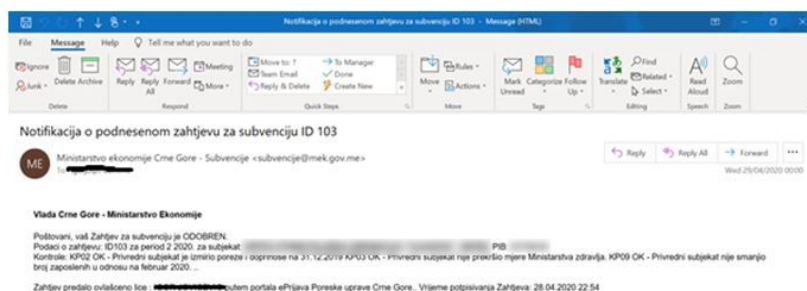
Notifikacija o podnesenom zahtjevu za subvenciju ID 103 - Message (HTML)

File Message Help Tell me what you want to do

Ignore Delete Archive Junk Delete

Reply Reply All Forward More Meeting Respond

Move to: ? Team Email Reply & Delete To Manager Done Create New Quick Steps

Move Rules Actions Move

Mark Unread Categorize Follow Up Tags

Translate Find Related Select Editing

Read Aloud Speech

Zoom Zoom

Notifikacija o podnesenom zahtjevu za subvenciju ID 103

ME Ministarstvo ekonomije Crne Gore - Subvencije <subvencije@mek.gov.me>
To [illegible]

Reply Reply All Forward ...
Wed 29/04/2020 00:00

Vlada Crne Gore - Ministarstvo Ekonomije

Poštovani, vaš Zahtjev za subvenciju je ODOBREN.
Podaci o zahtjevu: ID103 za period 2 2020. za subjekat: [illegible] PIB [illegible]
Kontrole: KP02 OK - Privredni subjekat je izmirio poreze i doprinose na 31.12.2019 KP03 OK - Privredni subjekat nije prekršio mjere Ministarstva zdravlja. KP09 OK - Privredni subjekat nije smanjio broj zaposlenih u odnosu na februar 2020. ...

Zahtjev predalo ovlašćeno lice : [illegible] putem portala ePrijava Poreske uprave Crne Gore.. Vrijeme potpisivanja Zahtjeva: 28.04.2020 22:54